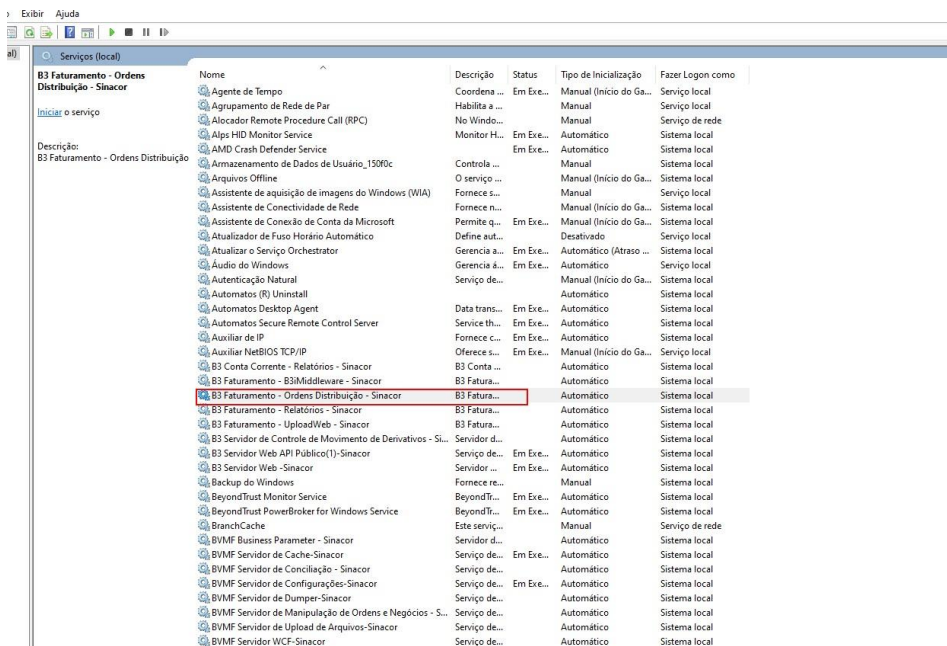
› Exibir Ajuda

al) Serviços (local)

B3 Faturamento - Ordens Distribuição - Sinacor

Iniciar o serviço

Descrição:
B3 Faturamento - Ordens Distribuição

| Nome | Descrição | Status | Tipo de Inicialização | Fazer Logon como |
|---|---|---|---|---|
| Agente de Tempo | Coordena ... | Em Exe... | Manual (Início do Ga... | Serviço local |
| Agrupamento de Rede de Par | Habilita a ... | | Manual | Serviço local |
| Alocador Remote Procedure Call (RPC) | No Windo... | | Manual | Serviço de rede |
| Alps HID Monitor Service | Monitor H... | Em Exe... | Automático | Sistema local |
| AMD Crash Defender Service | | Em Exe... | Automático | Sistema local |
| Armazenamento de Dados de Usuário_150f0c | Controla ... | | Manual | Sistema local |
| Arquivos Offline | O serviço ... | | Manual (Início do Ga... | Sistema local |
| Assistente de aquisição de imagens do Windows (WIA) | Fornece s... | | Manual | Serviço local |
| Assistente de Conectividade de Rede | Fornece n... | | Manual (Início do Ga... | Sistema local |
| Assistente de Conexão de Conta da Microsoft | Permite q... | Em Exe... | Manual (Início do Ga... | Sistema local |
| Atualizador de Fuso Horário Automático | Define aut... | | Desativado | Serviço local |
| Atualizar o Serviço Orchestrator | Gerencia a... | Em Exe... | Automático (Atraso ... | Sistema local |
| Áudio do Windows | Gerencia á... | Em Exe... | Automático | Serviço local |
| Autenticação Natural | Serviço de... | | Manual (Início do Ga... | Sistema local |
| Automatos (R) Uninstall | | | Automático | Sistema local |
| Automatos Desktop Agent | Data trans... | Em Exe... | Automático | Sistema local |
| Automatos Secure Remote Control Server | Service th... | Em Exe... | Automático | Sistema local |
| Auxiliar de IP | Fornece c... | Em Exe... | Automático | Sistema local |
| Auxiliar NetBIOS TCP/IP | Oferece s... | Em Exe... | Manual (Início do Ga... | Serviço local |
| B3 Conta Corrente - Relatórios - Sinacor | B3 Conta ... | | Automático | Sistema local |
| B3 Faturamento - B3iMiddleware - Sinacor | B3 Fatura... | | Automático | Sistema local |
| B3 Faturamento - Ordens Distribuição - Sinacor | B3 Fatura... | | Automático | Sistema local |
| B3 Faturamento - Relatórios - Sinacor | B3 Fatura... | | Automático | Sistema local |
| B3 Faturamento - UploadWeb - Sinacor | B3 Fatura... | | Automático | Sistema local |
| B3 Servidor de Controle de Movimento de Derivativos - Si... | Servidor d... | | Automático | Sistema local |
| B3 Servidor Web API Público(1)-Sinacor | Serviço de... | Em Exe... | Automático | Sistema local |
| B3 Servidor Web -Sinacor | Servidor ... | Em Exe... | Automático | Sistema local |
| Backup do Windows | Fornece re... | | Manual | Sistema local |
| BeyondTrust Monitor Service | BeyondTr... | Em Exe... | Automático | Sistema local |
| BeyondTrust PowerBroker for Windows Service | BeyondTr... | Em Exe... | Automático | Sistema local |
| BranchCache | Este serviç... | | Manual | Serviço de rede |
| BVMF Business Parameter - Sinacor | Servidor d... | | Automático | Sistema local |
| BVMF Servidor de Cache-Sinacor | Serviço de... | Em Exe... | Automático | Sistema local |
| BVMF Servidor de Conciliação - Sinacor | Serviço de... | | Automático | Sistema local |
| BVMF Servidor de Configurações-Sinacor | Serviço de... | Em Exe... | Automático | Sistema local |
| BVMF Servidor de Dumper-Sinacor | Serviço de... | | Automático | Sistema local |
| BVMF Servidor de Manipulação de Ordens e Negócios - S... | Serviço de... | | Automático | Sistema local |
| BVMF Servidor de Upload de Arquivos-Sinacor | Serviço de... | | Automático | Sistema local |
| BVMF Servidor WCF-Sinacor | Serviço de... | | Automático | Sistema local |